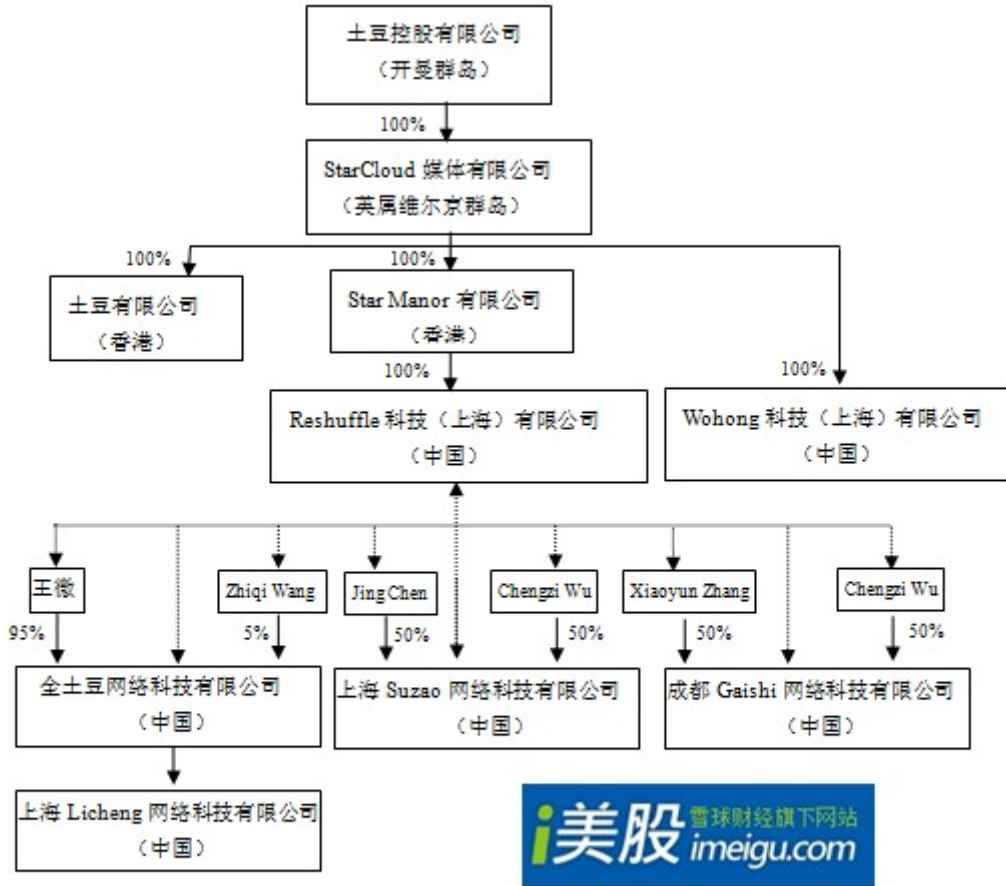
土豆控股有限公司
（开曼群岛）

100%

StarCloud 媒体有限公司
（英属维尔京群岛）

100%

土豆有限公司
（香港）

100%

Star Manor 有限公司
（香港）

100%

100%

Reshuffle 科技（上海）有限公司
（中国）

Wohong 科技（上海）有限公司
（中国）

王微

Zhiqi Wang

Jing Chen

Chengzi Wu

Xiaoyun Zhang

Chengzi Wu

95%

5%

50%

50%

50%

50%

全土豆网络科技有限公司
（中国）

上海 Suzao 网络科技有限公司
（中国）

成都 Gaishi 网络科技有限公司
（中国）

上海 Licheng 网络科技有限公司
（中国）

i美股 雪球财经旗下网站 imeigu.com